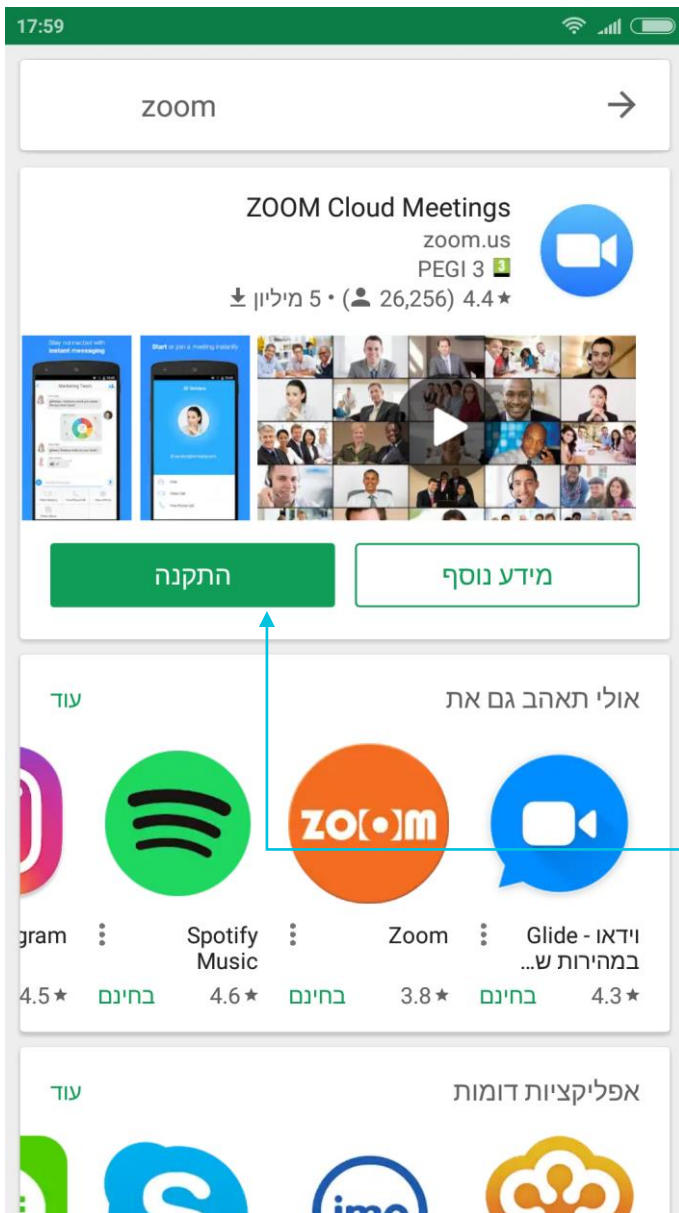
17:59

zoom

ZOOM Cloud Meetings
zoom.us
PEGI 3
4.4★ (26,256) • 5 מיליון

Stay connected with instant messaging
Start or join a meeting instantly

מידע נוסף
התקנה

אולי תאהב גם את
עוד

Glide - וידאו במהירות ש...
4.3★ בחינם

Zoom
3.8★ בחינם

Spotify Music
4.6★ בחינם

gram
4.5★

אפליקציות דומות
עוד